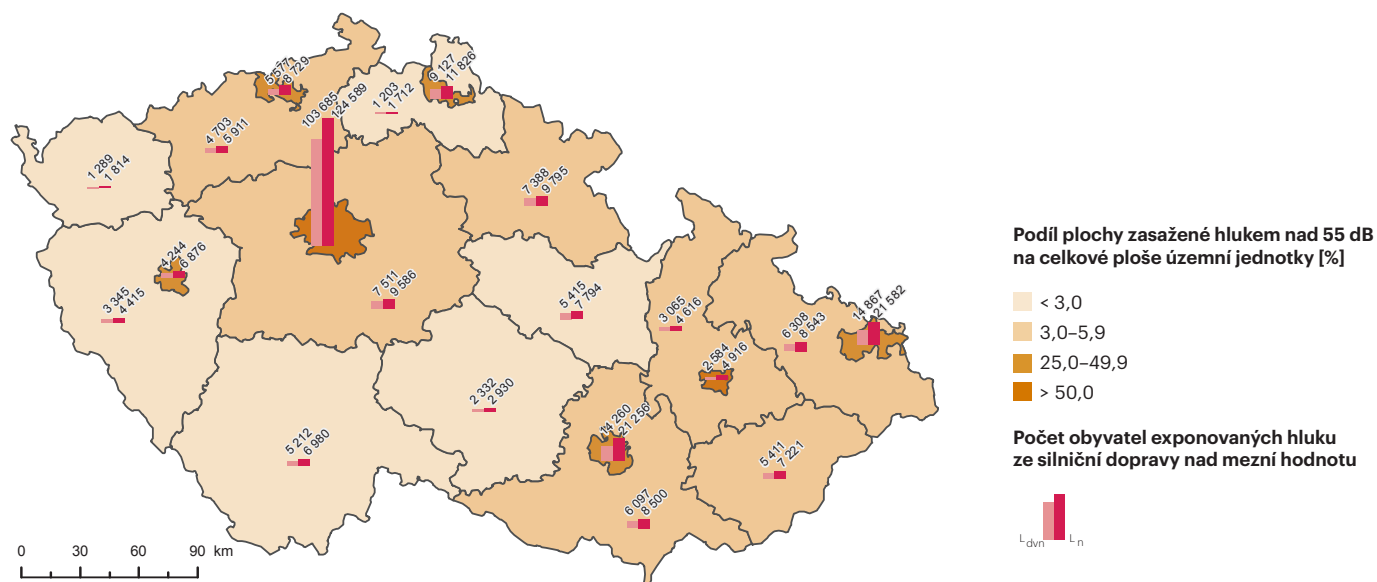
5 577
8 729

6 127
11 826

103 685
124 589

1 203
1 712

4 703
5 911

1 289
1 814

7 388
9 795

4 244
6 876

3 345
4 415

7 511
9 586

5 415
7 794

3 065
4 616

6 308
8 543

14 867
21 582

2 584
4 916

2 332
2 930

5 212
6 980

14 260
21 256

5 411
7 221

6 097
8 500

0 30 60 90 km

Podíl plochy zasažené hlukem nad 55 dB na celkové ploše územní jednotky [%]

< 3,0
3,0–5,9
25,0–49,9
> 50,0

Počet obyvatel exponovaných hluku ze silniční dopravy nad mezní hodnotu

$L_{dvn}$ $L_n$